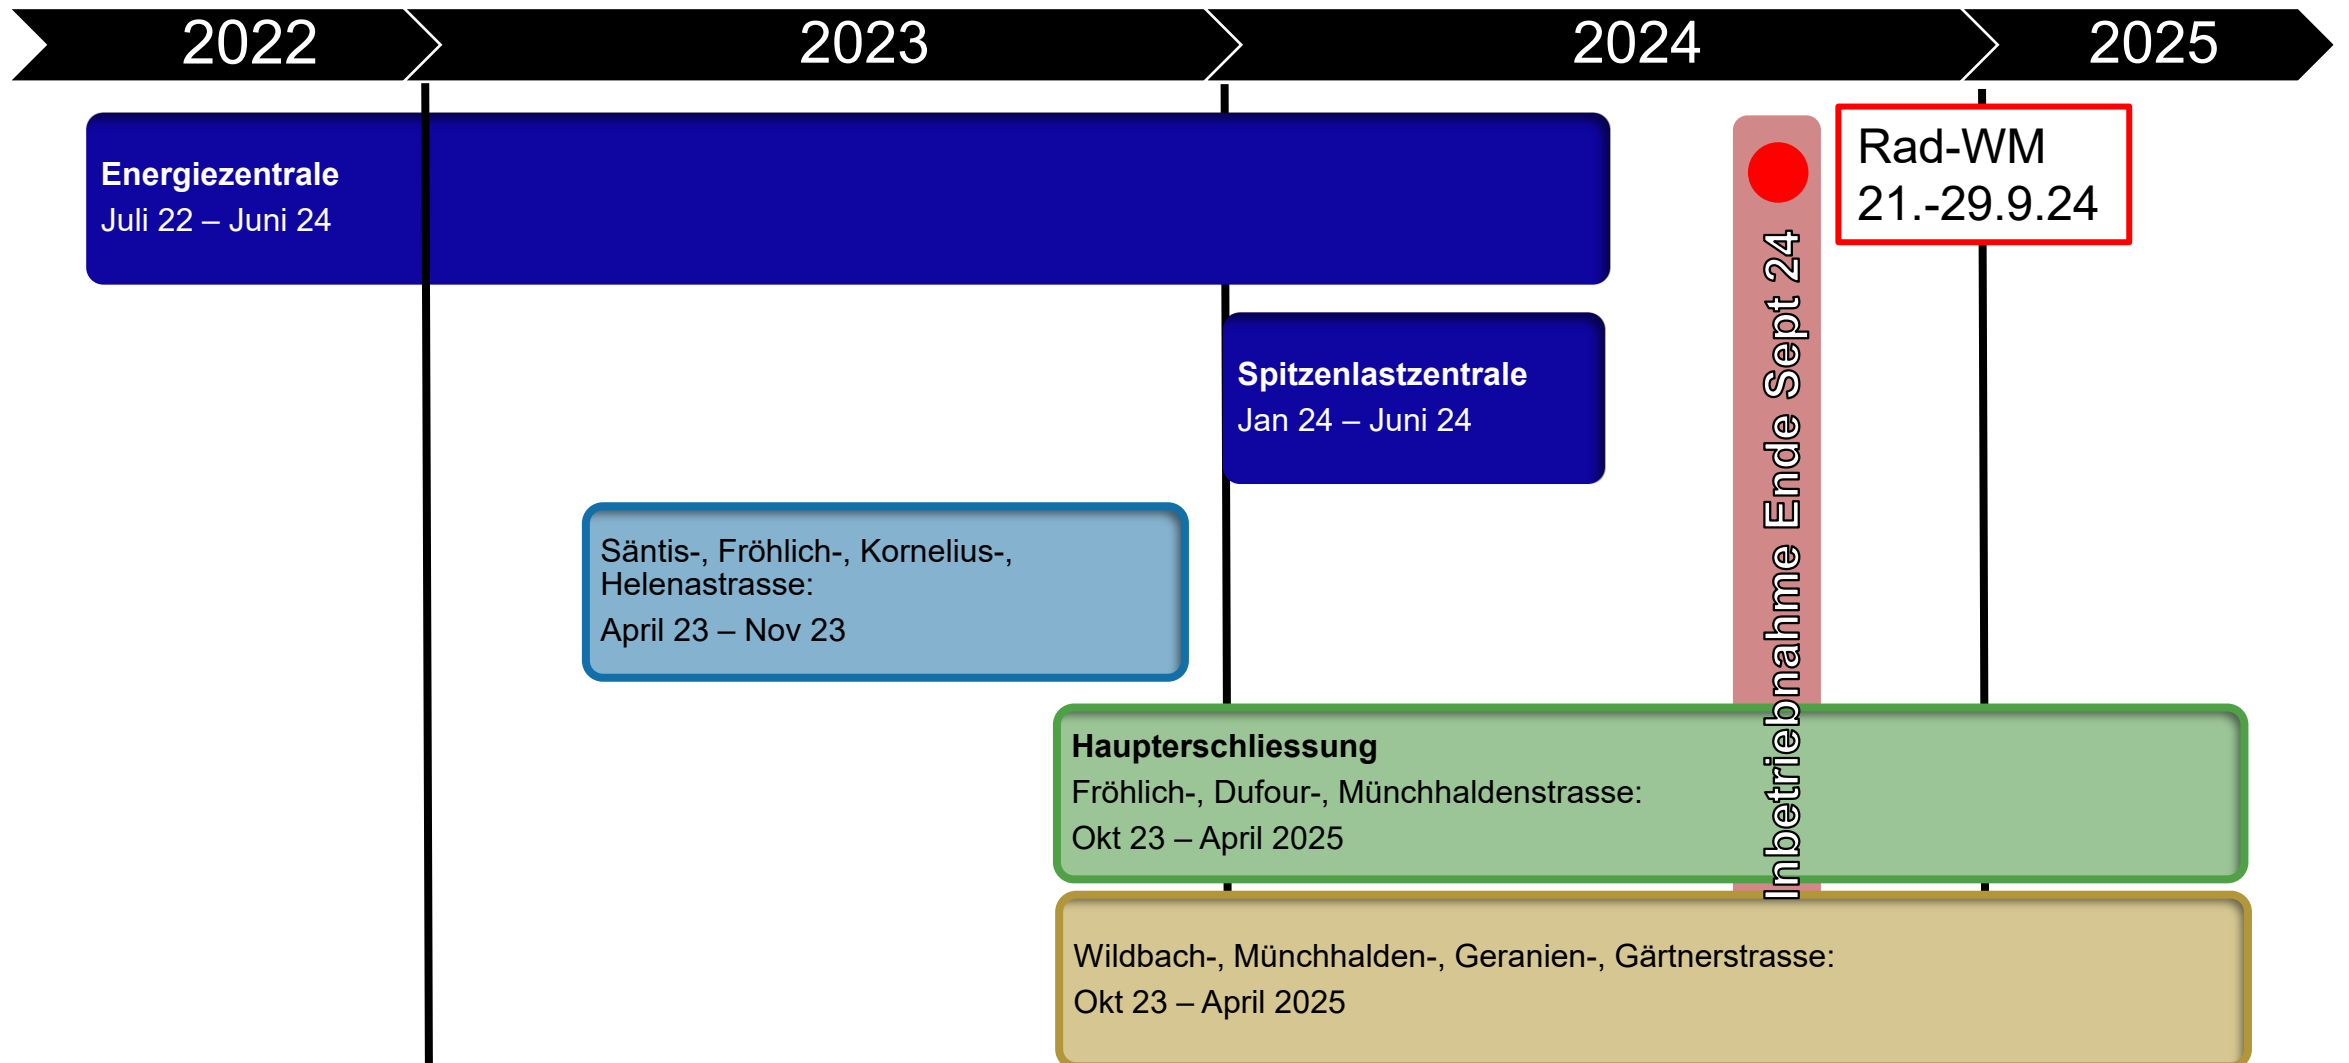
2022
2023
2024
2025

Energiezentrale
Juli 22 – Juni 24

Rad-WM
21.-29.9.24

Inbetriebnahme Ende Sept 24

Spitzenlastzentrale
Jan 24 – Juni 24

Säntis-, Fröhlich-, Kornelius-, Helenastrasse:
April 23 – Nov 23

Haupterschliessung
Fröhlich-, Dufour-, Münchhaldenstrasse:
Okt 23 – April 2025

Wildbach-, Münchhalden-, Geranien-, Gärtnerstrasse:
Okt 23 – April 2025